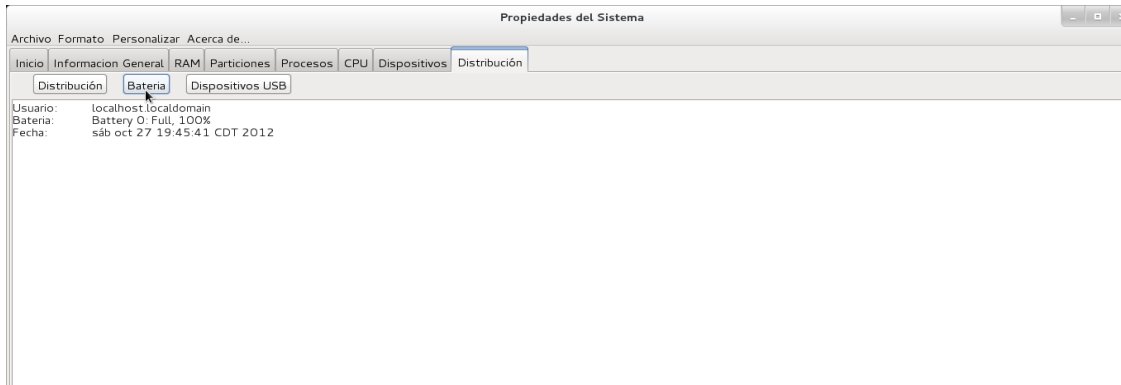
Propiedades del Sistema

Archivo Formato Personalizar Acerca de...

Inicio | Informacion General | RAM | Particiones | Procesos | CPU | Dispositivos | Distribución

Distribución | Bateria | Dispositivos USB

Usuario: localhost.localdomain
Bateria: Battery 0: Full, 100%
Fecha: sáb oct 27 19:45:41 CDT 2012